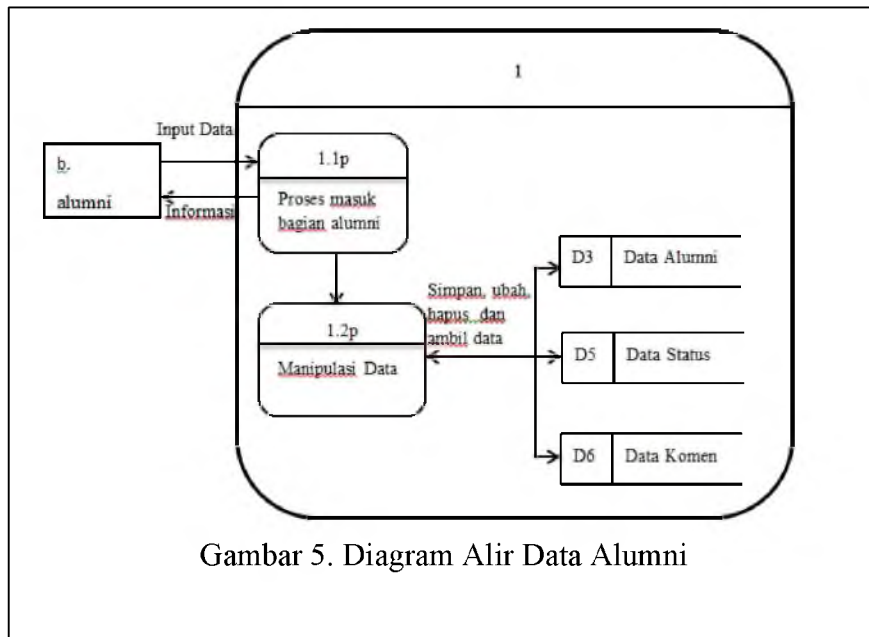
1

Input Data

b.

alumni

Informasi

1.1p

Proses masuk bagian alumni

1.2p

Manipulasi Data

Simpan, ubah, hapus dan ambil data

D3 Data Alumni

D5 Data Status

D6 Data Komen

Gambar 5. Diagram Alir Data Alumni